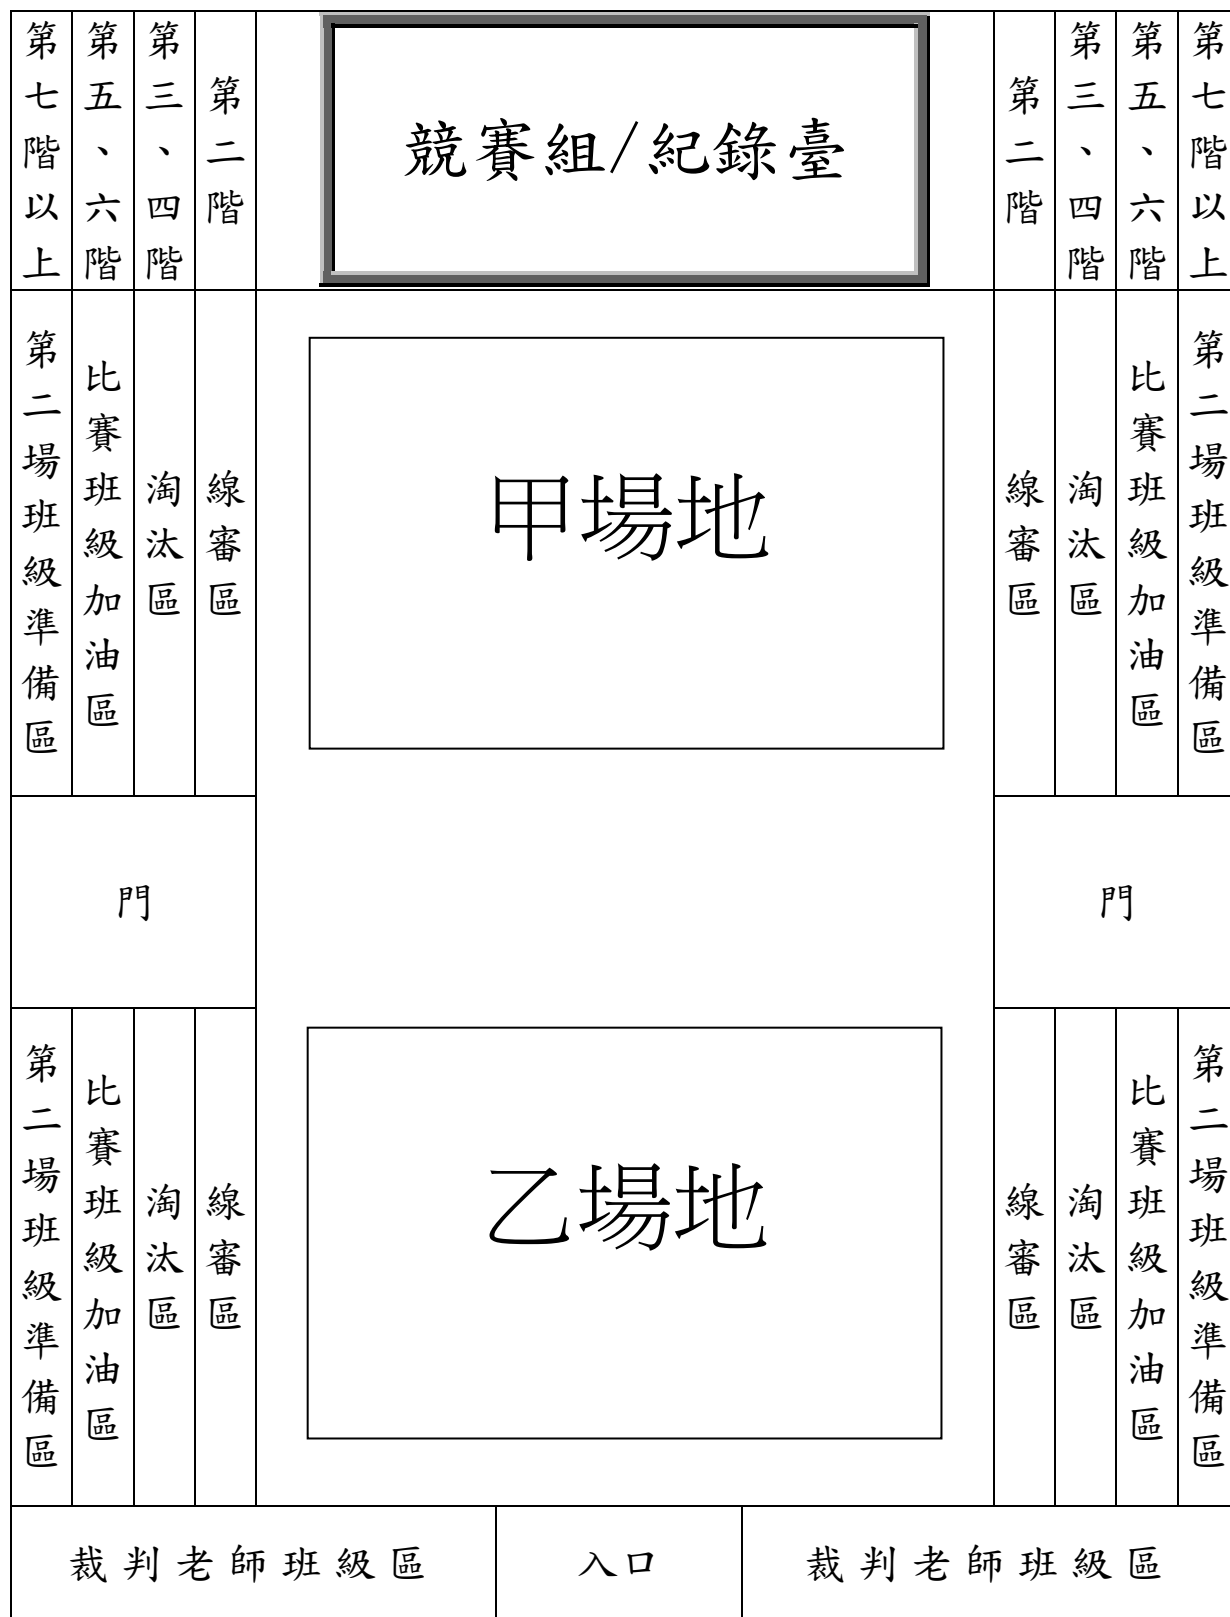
第七階以上 第五、六階 第三、四階 第二階

競賽組/紀錄臺

第二階 第三、四階 第五、六階 第七階以上

第二場班級準備區 比賽班級加油區 淘汰區 線審區

甲場地

線審區 淘汰區 比賽班級加油區 第二場班級準備區

門

門

第二場班級準備區 比賽班級加油區 淘汰區 線審區

乙場地

線審區 淘汰區 比賽班級加油區 第二場班級準備區

裁判老師班級區

入口

裁判老師班級區